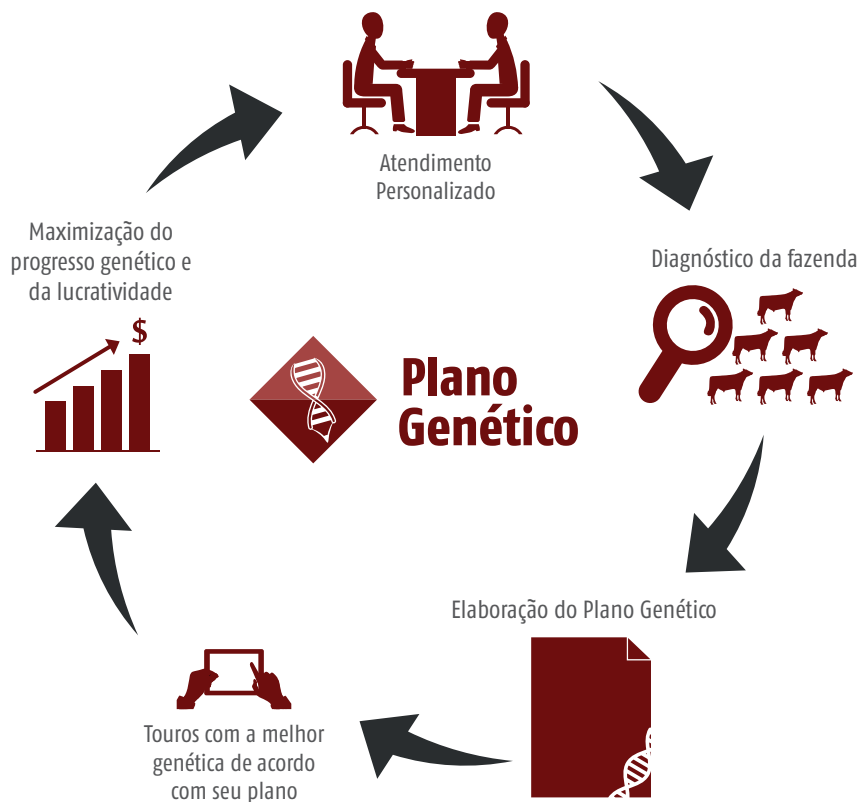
Atendimento Personalizado

Diagnóstico da fazenda

Elaboração do Plano Genético

Touros com a melhor genética de acordo com seu plano

Maximização do progresso genético e da lucratividade

$

Plano Genético